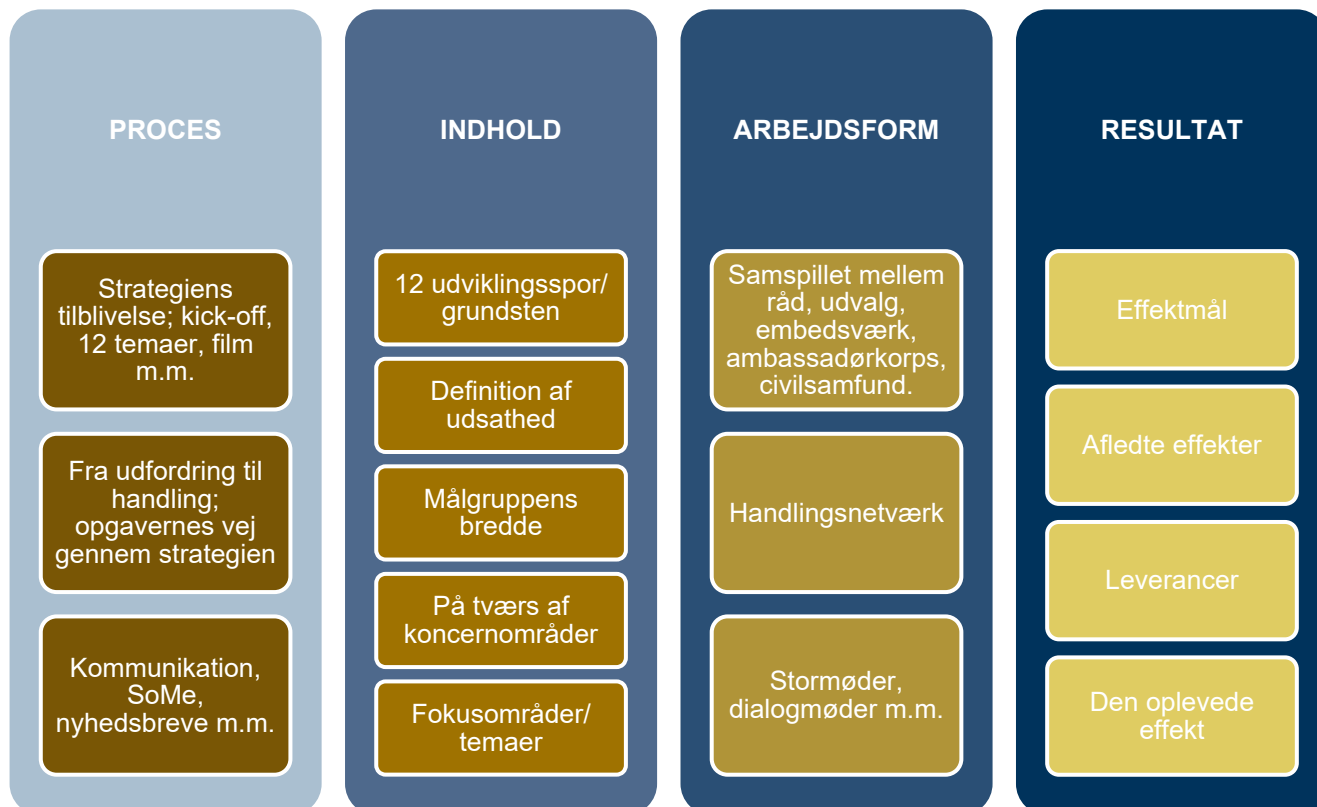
PROCES

Strategiens tilblivelse; kick-off, 12 temaer, film m.m.

Fra udfordring til handling; opgavernes vej gennem strategien

Kommunikation, SoMe, nyhedsbreve m.m.

INDHOLD

12 udviklingsspor/ grundsten

Definition af udsathed

Målgruppens bredde

På tværs af koncernområder

Fokusområder/ temaer

ARBEJDSFORM

Samspillet mellem råd, udvalg, embedsværk, ambassadørkorps, civilsamfund.

Handlingsnetværk

Stormøder, dialogmøder m.m.

RESULTAT

Effektmål

Afledte effekter

Leverancer

Den oplevede effekt